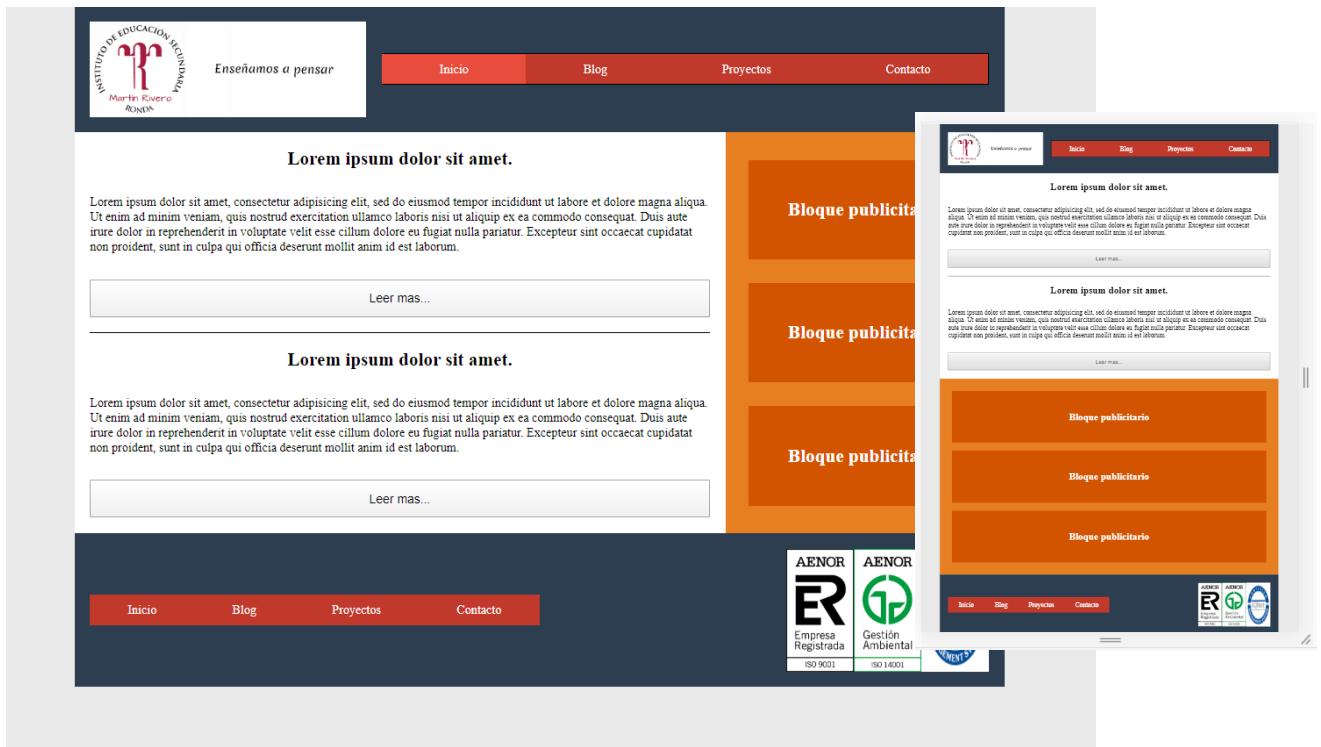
INSTITUTO DE EDUCACIÓN SECUNDARIA
Martín Rivero
RONDA

Enseñamos a pensar

Inicio
Blog
Proyectos
Contacto

Lorem ipsum dolor sit amet.

Lorem ipsum dolor sit amet, consectetur adipisicing elit, sed do eiusmod tempor incididunt ut labore et dolore magna aliqua. Ut enim ad minim veniam, quis nostrud exercitation ullamco laboris nisi ut aliquip ex ea commodo consequat. Duis aute irure dolor in reprehenderit in voluptate velit esse cillum dolore eu fugiat nulla pariatur. Excepteur sint occaecat cupidatat non proident, sunt in culpa qui officia deserunt mollit anim id est laborum.

Leer mas...

Lorem ipsum dolor sit amet.

Lorem ipsum dolor sit amet, consectetur adipisicing elit, sed do eiusmod tempor incididunt ut labore et dolore magna aliqua. Ut enim ad minim veniam, quis nostrud exercitation ullamco laboris nisi ut aliquip ex ea commodo consequat. Duis aute irure dolor in reprehenderit in voluptate velit esse cillum dolore eu fugiat nulla pariatur. Excepteur sint occaecat cupidatat non proident, sunt in culpa qui officia deserunt mollit anim id est laborum.

Leer mas...

Bloque publicita

Bloque publicita

Bloque publicita

Inicio
Blog
Proyectos
Contacto

AENOR
ER
Empresa Registrada
ISO 9001

AENOR
GA
Gestión Ambiental
ISO 14001

Enseñamos a pensar

Inicio
Blog
Proyectos
Contacto

Lorem ipsum dolor sit amet.

Lorem ipsum dolor sit amet, consectetur adipisicing elit, sed do eiusmod tempor incididunt ut labore et dolore magna aliqua. Ut enim ad minim veniam, quis nostrud exercitation ullamco laboris nisi ut aliquip ex ea commodo consequat. Duis aute irure dolor in reprehenderit in voluptate velit esse cillum dolore eu fugiat nulla pariatur. Excepteur sint occaecat cupidatat non proident, sunt in culpa qui officia deserunt mollit anim id est laborum.

Leer mas...

Lorem ipsum dolor sit amet.

Lorem ipsum dolor sit amet, consectetur adipisicing elit, sed do eiusmod tempor incididunt ut labore et dolore magna aliqua. Ut enim ad minim veniam, quis nostrud exercitation ullamco laboris nisi ut aliquip ex ea commodo consequat. Duis aute irure dolor in reprehenderit in voluptate velit esse cillum dolore eu fugiat nulla pariatur. Excepteur sint occaecat cupidatat non proident, sunt in culpa qui officia deserunt mollit anim id est laborum.

Leer mas...

Bloque publicitario

Bloque publicitario

Bloque publicitario

Inicio
Blog
Proyectos
Contacto